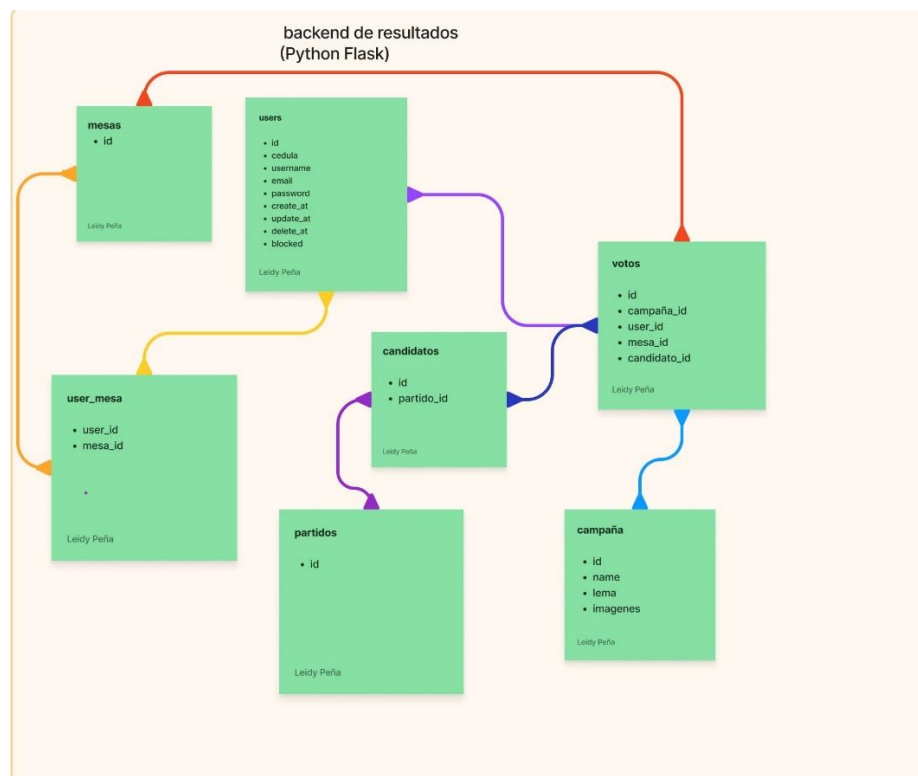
backend de resultados
(Python Flask)

mesas
- id

Leidy Peña

users
- id
- cedula
- username
- email
- password
- create_at
- update_at
- delete_at
- blocked

Leidy Peña

votos
- id
- campaña_id
- user_id
- mesa_id
- candidato_id

Leidy Peña

candidatos
- id
- partido_id

Leidy Peña

user_mesa
- user_id
- mesa_id

Leidy Peña

partidos
- id

Leidy Peña

campaña
- id
- name
- lema
- imagenes

Leidy Peña